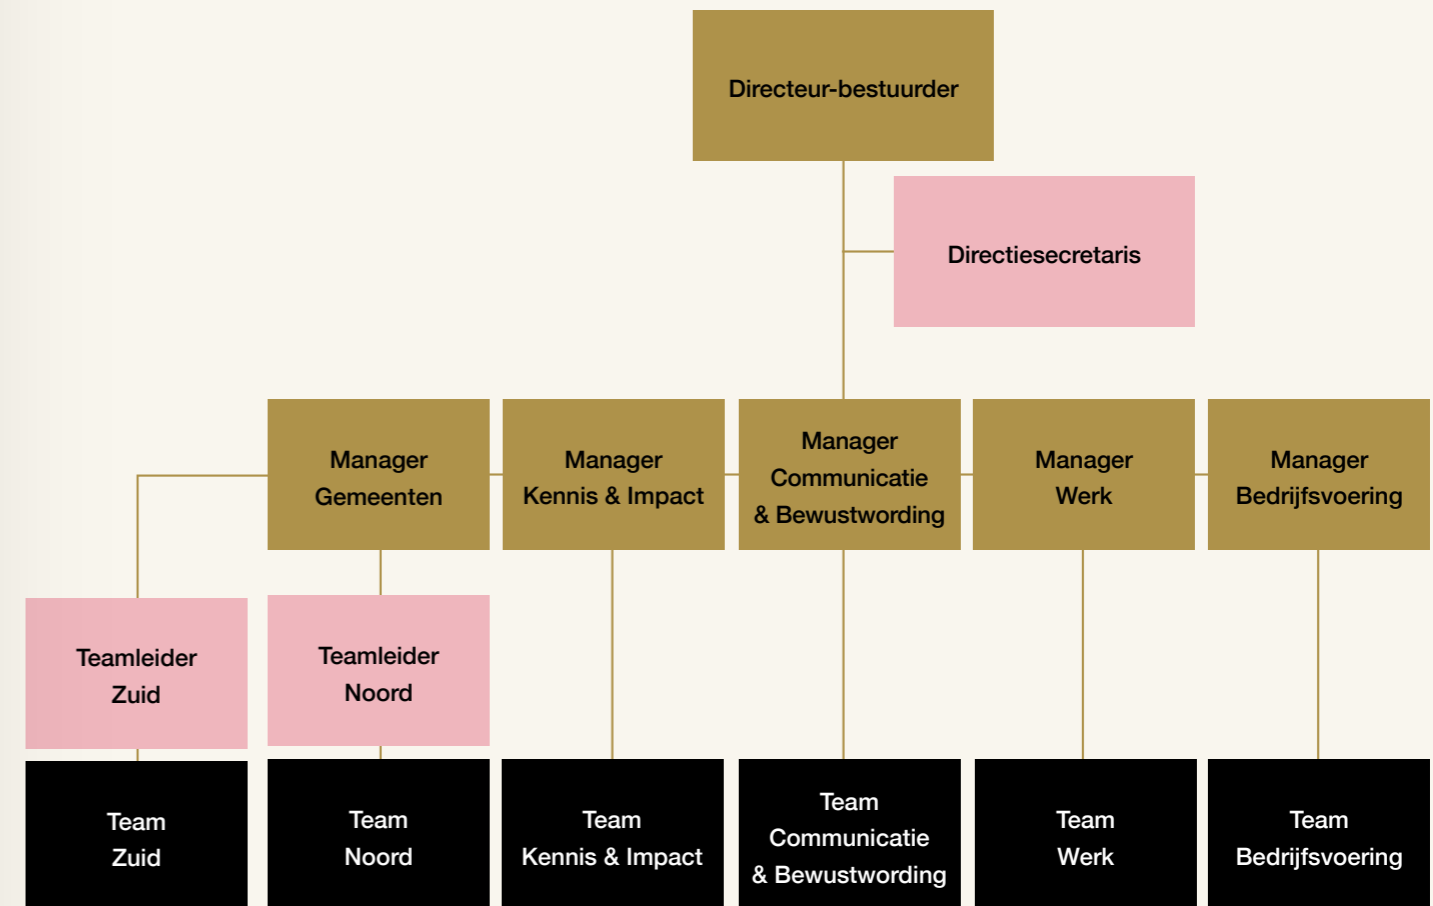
Directeur-bestuurder

Directiesecretaris

Manager Gemeenten

Manager Kennis & Impact

Manager Communicatie & Bewustwording

Manager Werk

Manager Bedrijfsvoering

Teamleider Zuid

Teamleider Noord

Team Zuid

Team Noord

Team Kennis & Impact

Team Communicatie & Bewustwording

Team Werk

Team Bedrijfsvoering